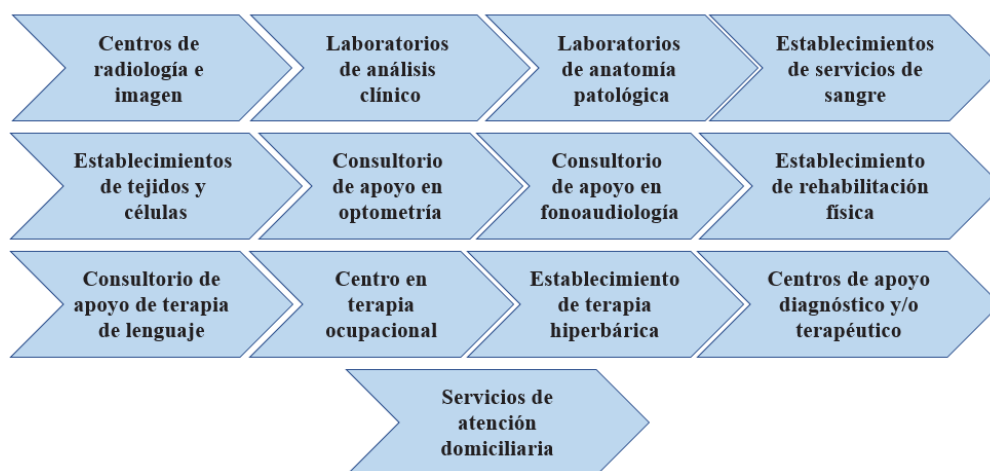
Centros de radiología e imagen

Laboratorios de análisis clínico

Laboratorios de anatomía patológica

Establecimientos de servicios de sangre

Establecimientos de tejidos y células

Consultorio de apoyo en optometría

Consultorio de apoyo en fonoaudiología

Establecimiento de rehabilitación física

Consultorio de apoyo de terapia de lenguaje

Centro en terapia ocupacional

Establecimiento de terapia hiperbárica

Centros de apoyo diagnóstico y/o terapéutico

Servicios de atención domiciliaria